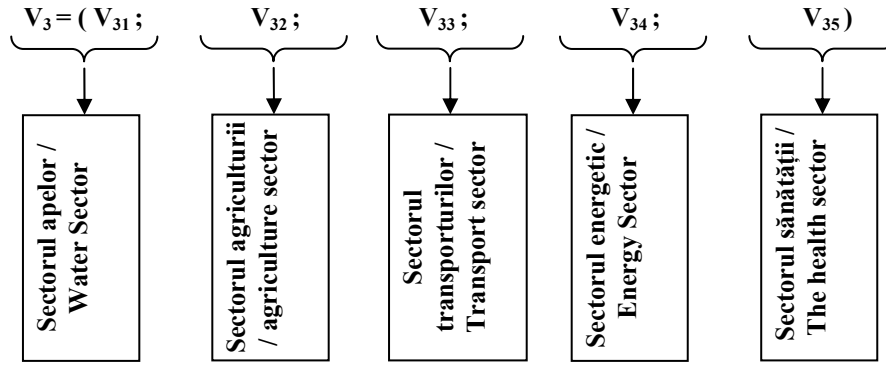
$V_3 = ( V_{31} ;$ $V_{32} ;$ $V_{33} ;$ $V_{34} ;$ $V_{35} )$

Sectorul apelor / Water Sector

Sectorul agriculturii / agriculture sector

Sectorul transporturilor / Transport sector

Sectorul energetic / Energy Sector

Sectorul sănătății / The health sector